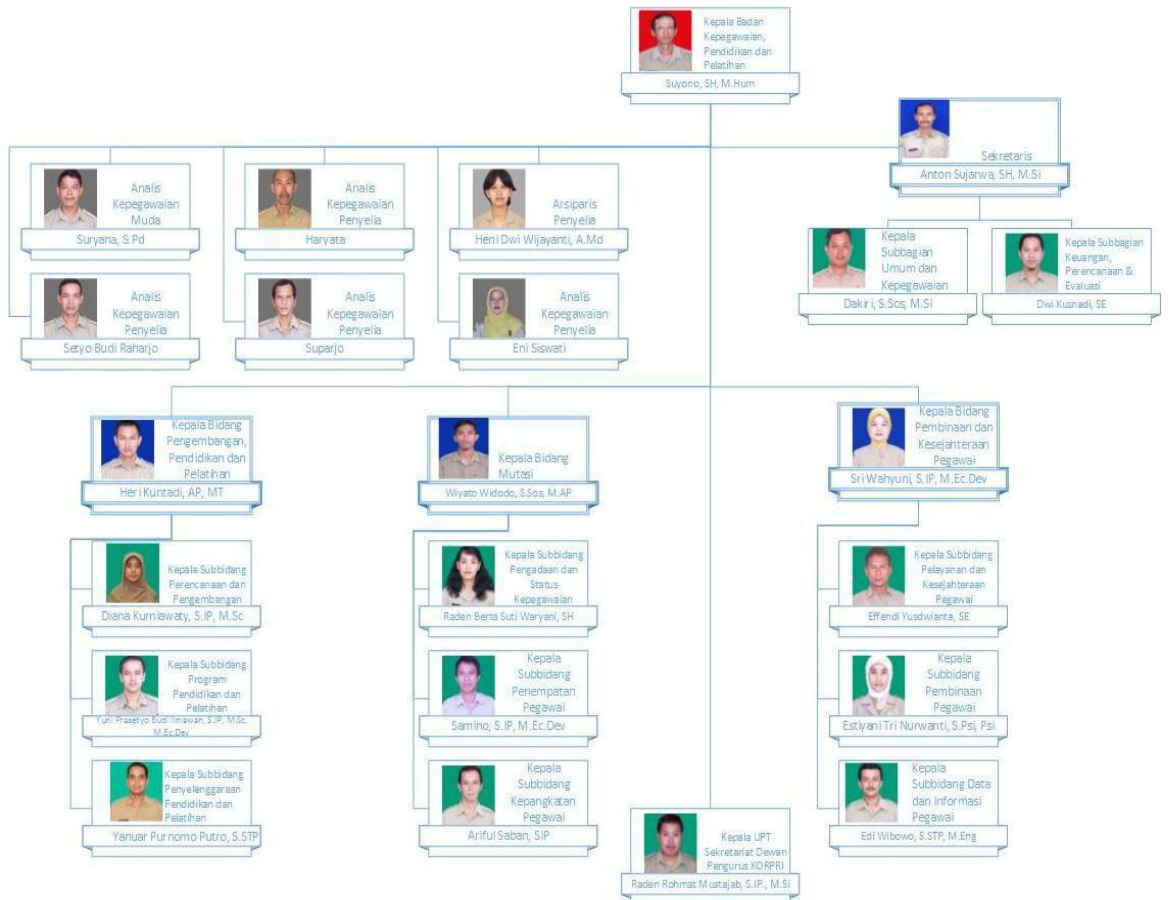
Kepala Badan Kepegawaian, Pendidikan dan Pelatihan
Suyono, SH, M.Hum

Sekretaris
Anton Sujarwa, SH, M.Si

Analis Kepegawaian Muda
Suryana, S.Pd

Analis Kepegawaian Penyelia
Haryata

Arsiparis Penyelia
Heni Dwi Wijayanti, A.Md

Analis Kepegawaian Penyelia
Setyo Budi Raharjo

Analis Kepegawaian Penyelia
Suparjo

Analis Kepegawaian Penyelia
Eni Siswati

Kepala Subbagian Umum dan Kepegawaian
Dakiri, S.Sos, M.Si

Kepala Subbagian Keuangan, Perencanaan & Evaluasi
Dwi Kusnadi, SE

Kepala Bidang Pengembangan, Pendidikan dan Pelatihan
Heri Kuntadi, AP, MT

Kepala Bidang Mutasi
Wiyato Widodo, S.Sos, M.AP

Kepala Bidang Pembinaan dan Kesejahteraan Pegawai
Sri Wahyuni, S.IP, M.Ec.Dev

Kepala Subbidang Perencanaan dan Pengembangan
Diana Kurniawaty, S.IP, M.Sc

Kepala Subbidang Pengadaan dan Status Kepegawaian
Raden Berta Suti Waryani, SH

Kepala Subbidang Pelayanan dan Kesejahteraan Pegawai
Effendi Yusdwianta, SE

Kepala Subbidang Program Pendidikan dan Pelatihan
Yuni Prasetyo Budi Ilmawan, S.IP, M.Sc, M.Ec.Dev

Kepala Subbidang Penempatan Pegawai
Samino, S.IP, M.Ec.Dev

Kepala Subbidang Pembinaan Pegawai
Estiyani Tri Nurwanti, S.Psi, Psi

Kepala Subbidang Penyelenggaraan Pendidikan dan Pelatihan
Yanuar Purnomo Putro, S.STP

Kepala Subbidang Kepangkatan Pegawai
Ariful Saban, SIP

Kepala UPT Sekretariat Dewan Pengurus KORPRI
Raden Rohmat Mustajab, S.IP., M.Si

Kepala Subbidang Data dan Informasi Pegawai
Edi Wibowo, S.STP, M.Eng